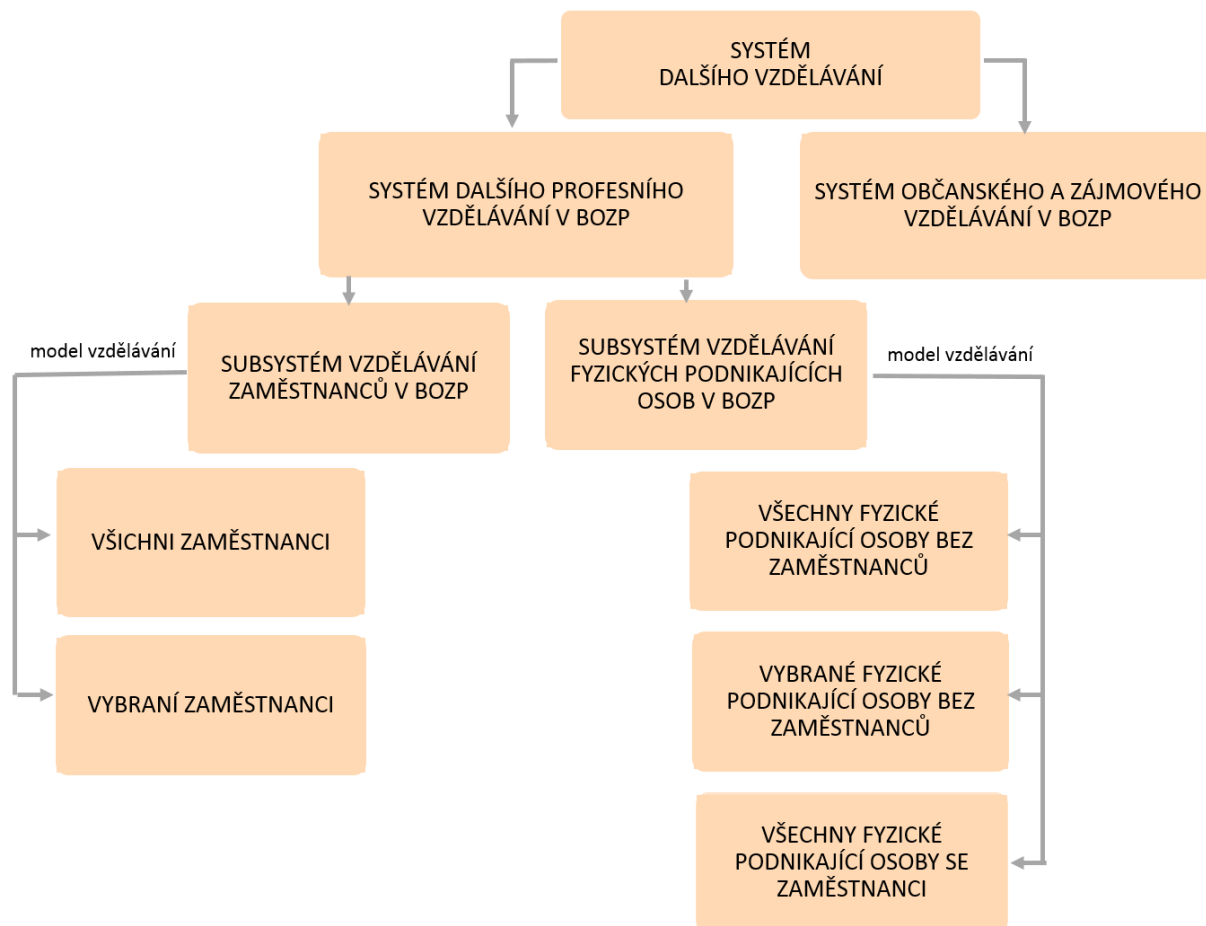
SYSTÉM DALŠÍHO VZDĚLÁVÁNÍ

SYSTÉM DALŠÍHO PROFESNÍHO VZDĚLÁVÁNÍ V BOZP

SYSTÉM OBČANSKÉHO A ZÁJMOVÉHO VZDĚLÁVÁNÍ V BOZP

model vzdělávání

SUBSYSTÉM VZDĚLÁVÁNÍ ZAMĚSTNANCŮ V BOZP

SUBSYSTÉM VZDĚLÁVÁNÍ FYZICKÝCH PODNIKAJÍCÍCH OSOB V BOZP

model vzdělávání

VŠICHNI ZAMĚSTNANCI

VYBRANÍ ZAMĚSTNANCI

VŠECHNY FYZICKÉ PODNIKAJÍCÍ OSOBY BEZ ZAMĚSTNANCŮ

VYBRANÉ FYZICKÉ PODNIKAJÍCÍ OSOBY BEZ ZAMĚSTNANCŮ

VŠECHNY FYZICKÉ PODNIKAJÍCÍ OSOBY SE ZAMĚSTNANCI